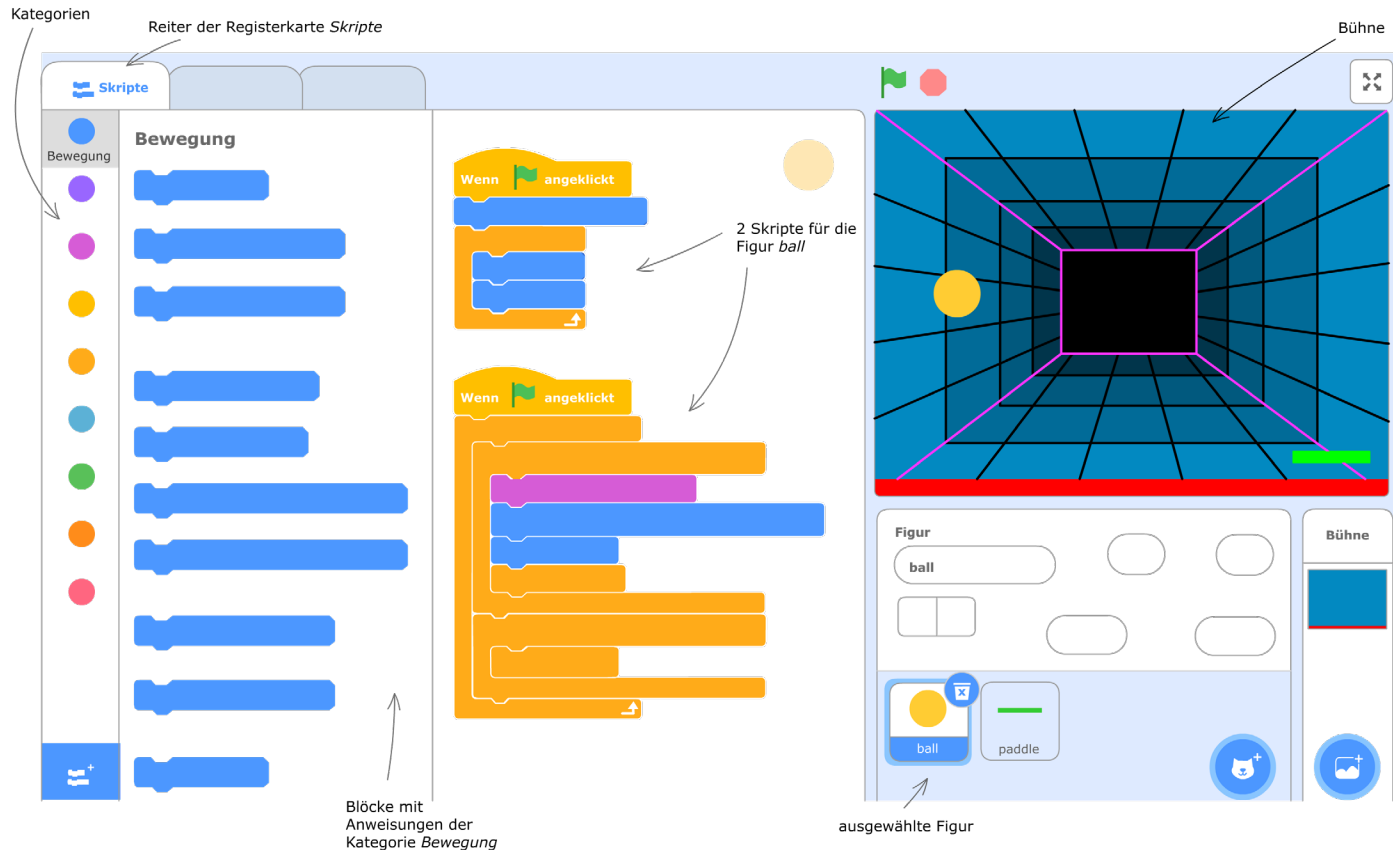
Kategorien

Reiter der Registerkarte *Skripte*

Bühne

Skripte

Bewegung

Bewegung

Wenn angeklickt

2 Skripte für die Figur *ball*

Wenn angeklickt

Figur

ball

Bühne

ball

paddle

Blöcke mit Anweisungen der Kategorie *Bewegung*

ausgewählte Figur